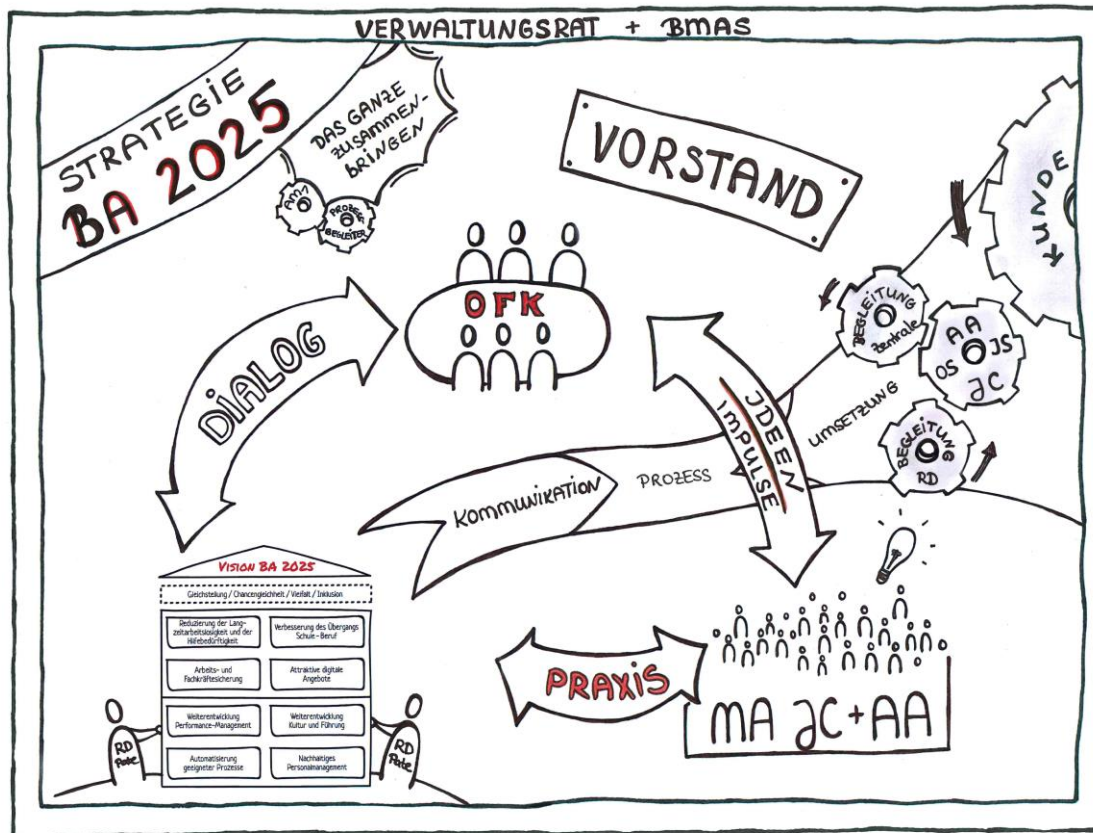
VERWALTUNGSRAT + BMAS

STRATEGIE BA 2025

DAS GANZE ZUSAMMENBRINGEN

AMJ

PROJEKT BEGLEITER

VORSTAND

KUNDE

OFK

DIALOG

JDEEN IMPULSE

UMSETZUNG

BEGLEITUNG Zentrale

AA OS JS JC

BEGLEITUNG RD

KOMMUNIKATION

PROZESS

VISION BA 2025

Gleichstellung / Chancengleichheit / Vielfalt / Inklusion

| | |
|---|---|
| Reduzierung der Langzeitarbeitslosigkeit und der Hilfebedürftigkeit | Verbesserung des Übergangs Schule–Beruf |
| Arbeits- und Fachkräftesicherung | Attraktive digitale Angebote |
| Weiterentwicklung Performance-Management | Weiterentwicklung Kultur und Führung |
| Automatisierung geeigneter Prozesse | Nachhaltiges Personalmanagement |

RD Pate

RD Pate

PRAXIS

MA JC + AA